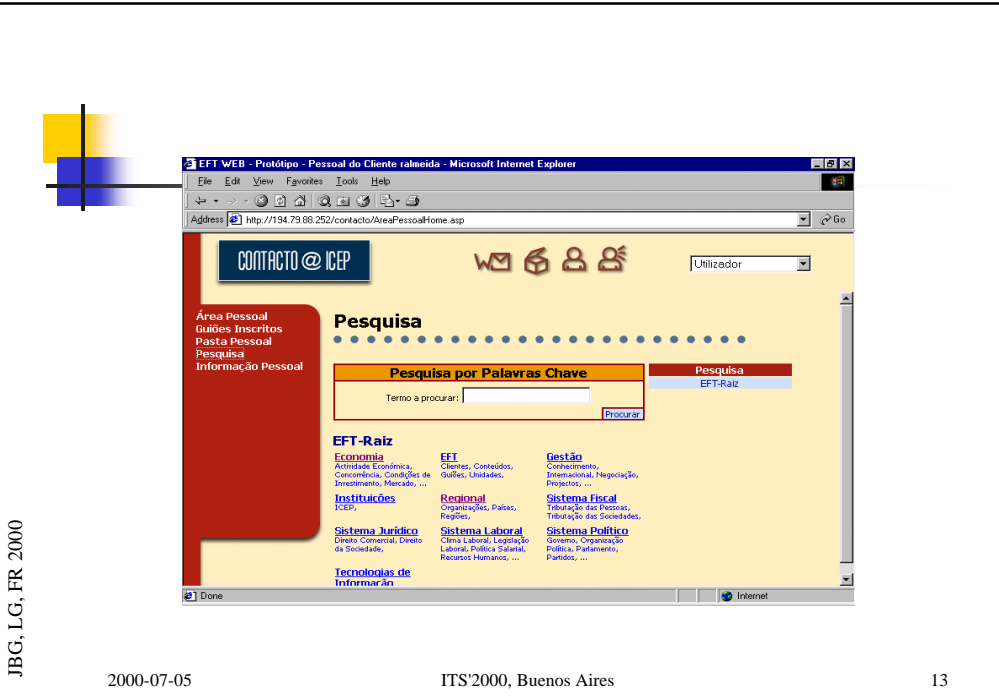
EFT WEB - Protótipo - Pessoal do Cliente ralmeida - Microsoft Internet Explorer

File Edit View Favorites Tools Help

Address http://194.79.88.252/contacto/AreaPessoalHome.asp Go

CONTACTO @ ICEP

Utilizador

Área Pessoal
Guiões Inscritos
Pasta Pessoal
Pesquisa
Informação Pessoal

Pesquisa

Pesquisa por Palavras Chave

Termo a procurar:

Procurar

Pesquisa
EFT-Raiz

EFT-Raiz

Economia
Actividade Económica, Concorrência, Condições de Investimento, Mercado, ...

EFT
Clientes, Conteúdos, Guiões, Unidades,

Gestão
Conhecimento, Internacional, Negociação, Projectos, ...

Instituições
ICEP,

Regional
Organizações, Países, Regiões,

Sistema Fiscal
Tributação das Pessoas, Tributação das Sociedades,

Sistema Jurídico
Direito Comercial, Direito da Sociedade,

Sistema Laboral
Clima Laboral, Legislação Laboral, Política Salarial, Recursos Humanos, ...

Sistema Político
Governo, Organização Política, Parlamento, Partidos, ...

Tecnologias de Informação

Done

Internet

JBG, LG, FR 2000

2000-07-05

ITS'2000, Buenos Aires

13